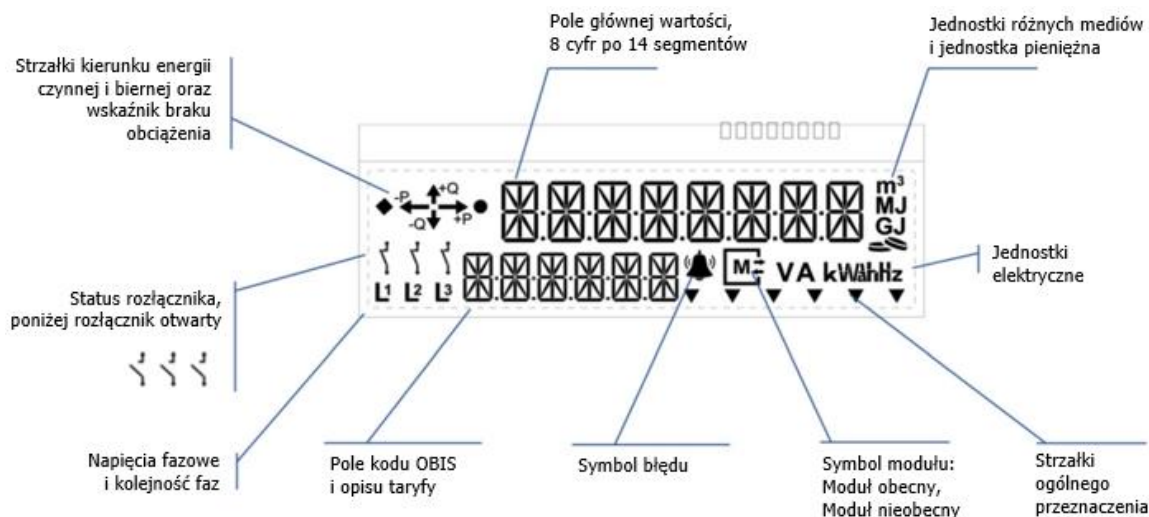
Pole głównej wartości, 8 cyfr po 14 segmentów

Jednostki różnych mediów i jednostka pieniężna

Strzałki kierunku energii czynnej i biernej oraz wskaźnik braku obciążenia

-P +Q -Q +P

m³ MJ GJ

Jednostki elektryczne

V A kWAhHz

L1 L2 L3

Status rozłącznika, poniżej rozłącznik otwarty

M

Napięcia fazowe i kolejność faz

Pole kodu OBIS i opisu taryfy

Symbol błędu

Symbol modułu: Moduł obecny, Moduł nieobecny

Strzałki ogólnego przeznaczenia